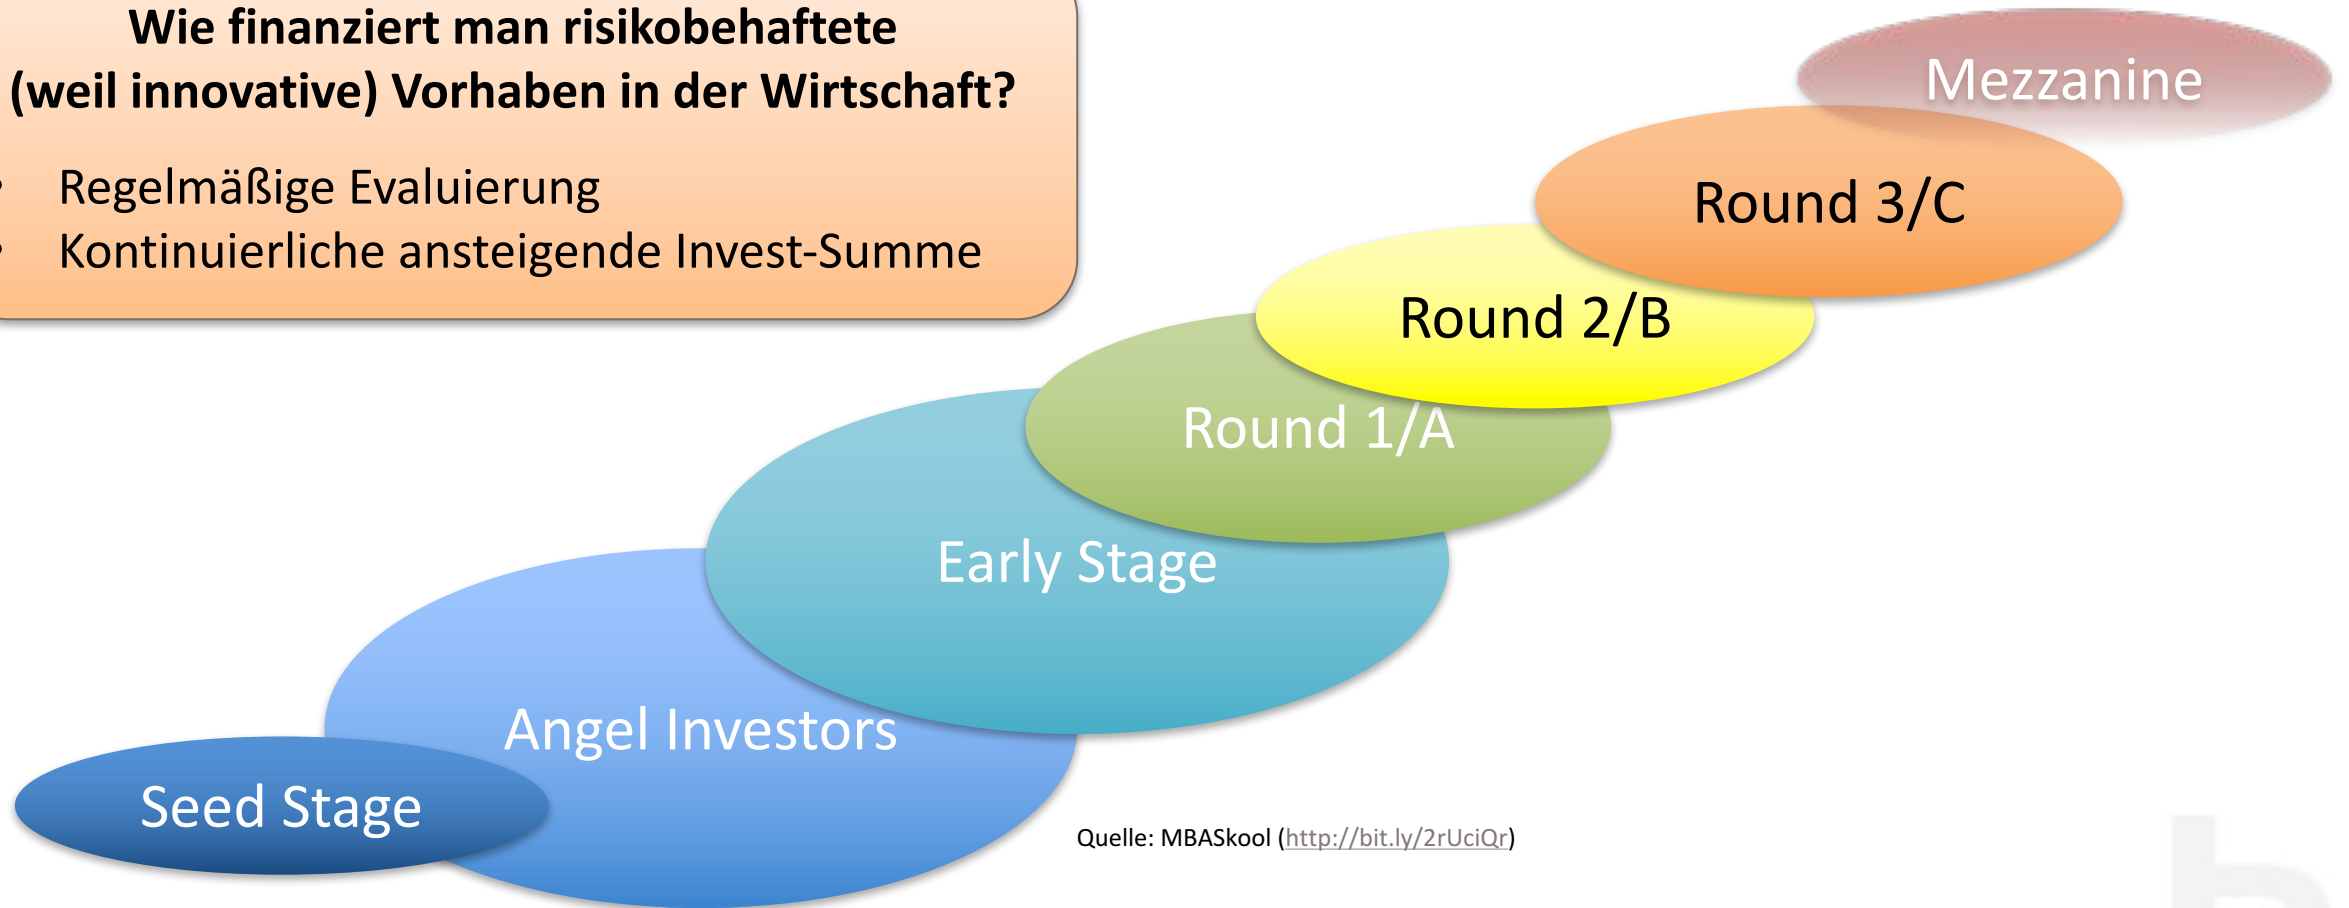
Wie finanziert man risikobehaftete (weil innovative) Vorhaben in der Wirtschaft?

- Regelmäßige Evaluierung
- Kontinuierliche ansteigende Invest-Summe

Mezzanine

Round 3/C

Round 2/B

Round 1/A

Early Stage

Angel Investors

Seed Stage

Quelle: MBASkool (http://bit.ly/2rUciQr)